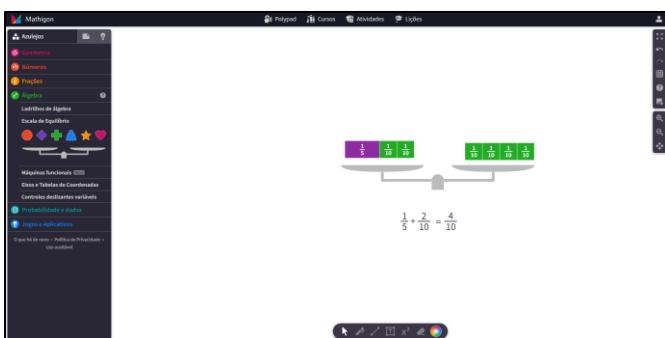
Mathigon

Polypad Cursos Atividades Lições

Azulejos

Geometria

Números

Frações

Álgebra

Ladrilhos de álgebra

Escala de Equilíbrio

Máquinas funcionais

Eixos e Tabelas de Coordenadas

Controles deslizantes variáveis

Probabilidade e dados

Jogos e Aplicativos

O que há de novo · Política de Privacidade · Uso aceitável

$\frac{1}{5}$ $\frac{1}{10}$ $\frac{1}{10}$

$\frac{1}{10}$ $\frac{1}{10}$ $\frac{1}{10}$ $\frac{1}{10}$

$\frac{1}{5} + \frac{2}{10} = \frac{4}{10}$